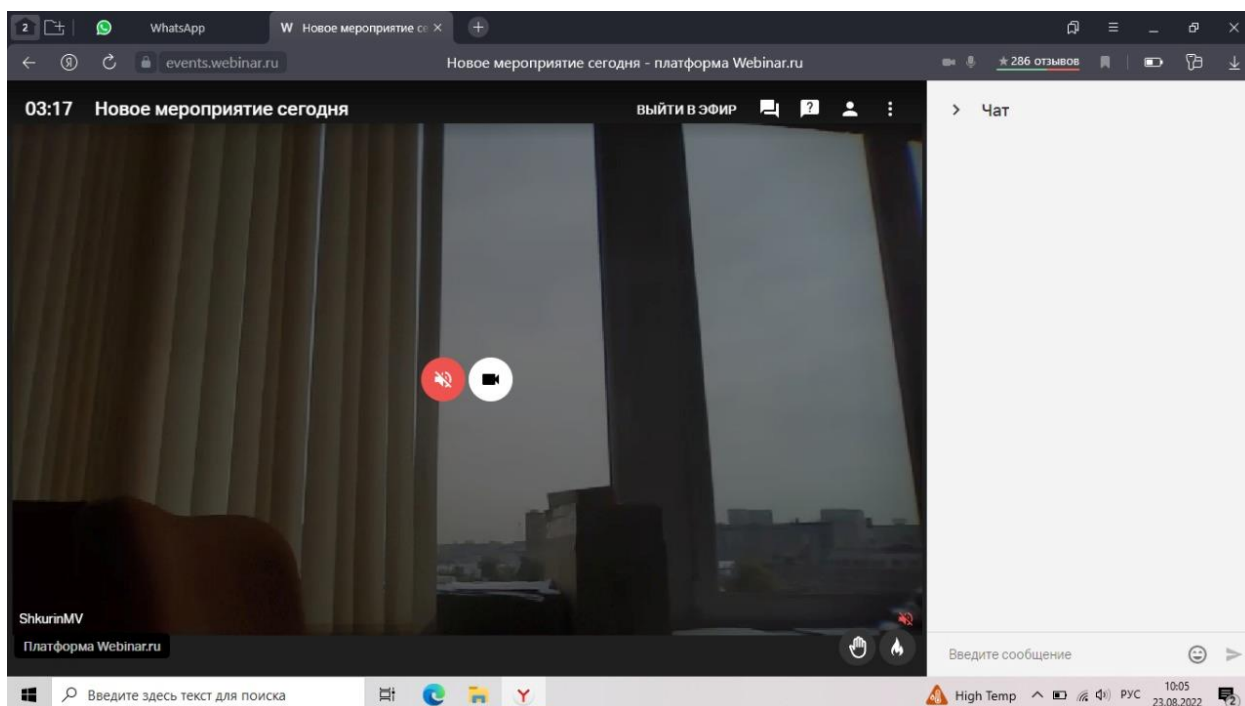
2

WhatsApp

W Новое мероприятие се ×

events.webinar.ru

Новое мероприятие сегодня - платформа Webinar.ru

★286 отзывов

03:17 Новое мероприятие сегодня

ВЫЙТИ В ЭФИР

> Чат

ShkurinMV

Платформа Webinar.ru

Введите сообщение

Введите здесь текст для поиска

High Temp

РУС

10:05
23.08.2022

2